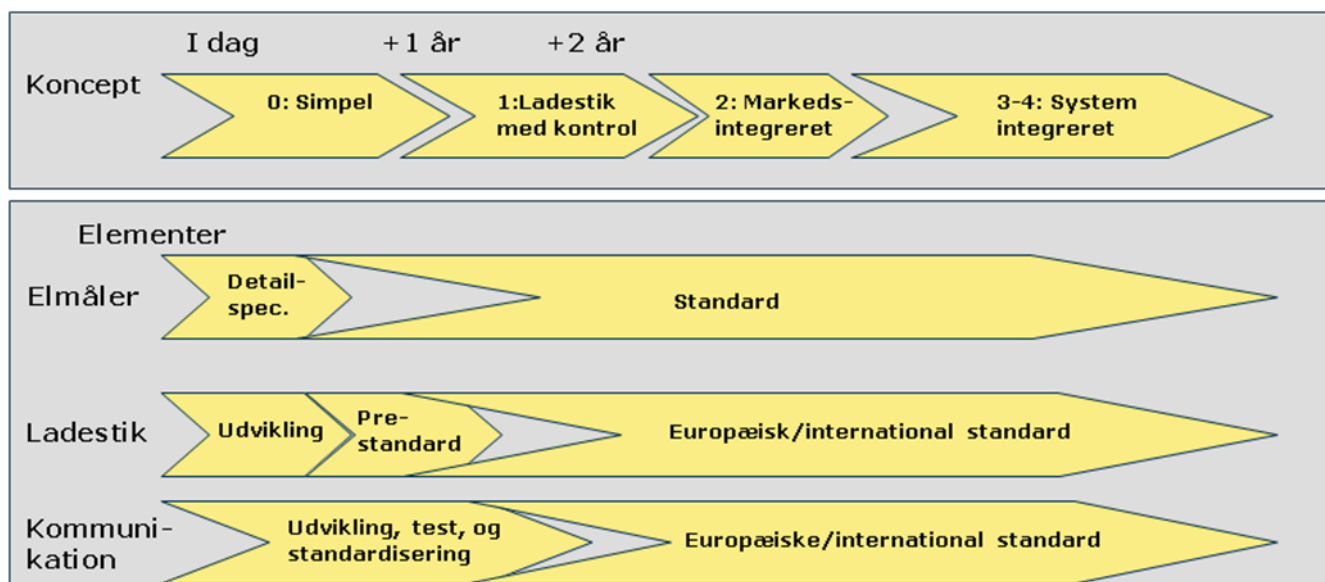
I dag +1 år +2 år

Koncept

0: Simpel

1:Ladestik med kontrol

2: Markedsintegreret

3-4: System integreret

Elementer

Elmåler

Detailspec.

Standard

Ladestik

Udvikling

Prestandard

Europæisk/international standard

Kommunikation

Udvikling, test, og standardisering

Europæiske/international standard